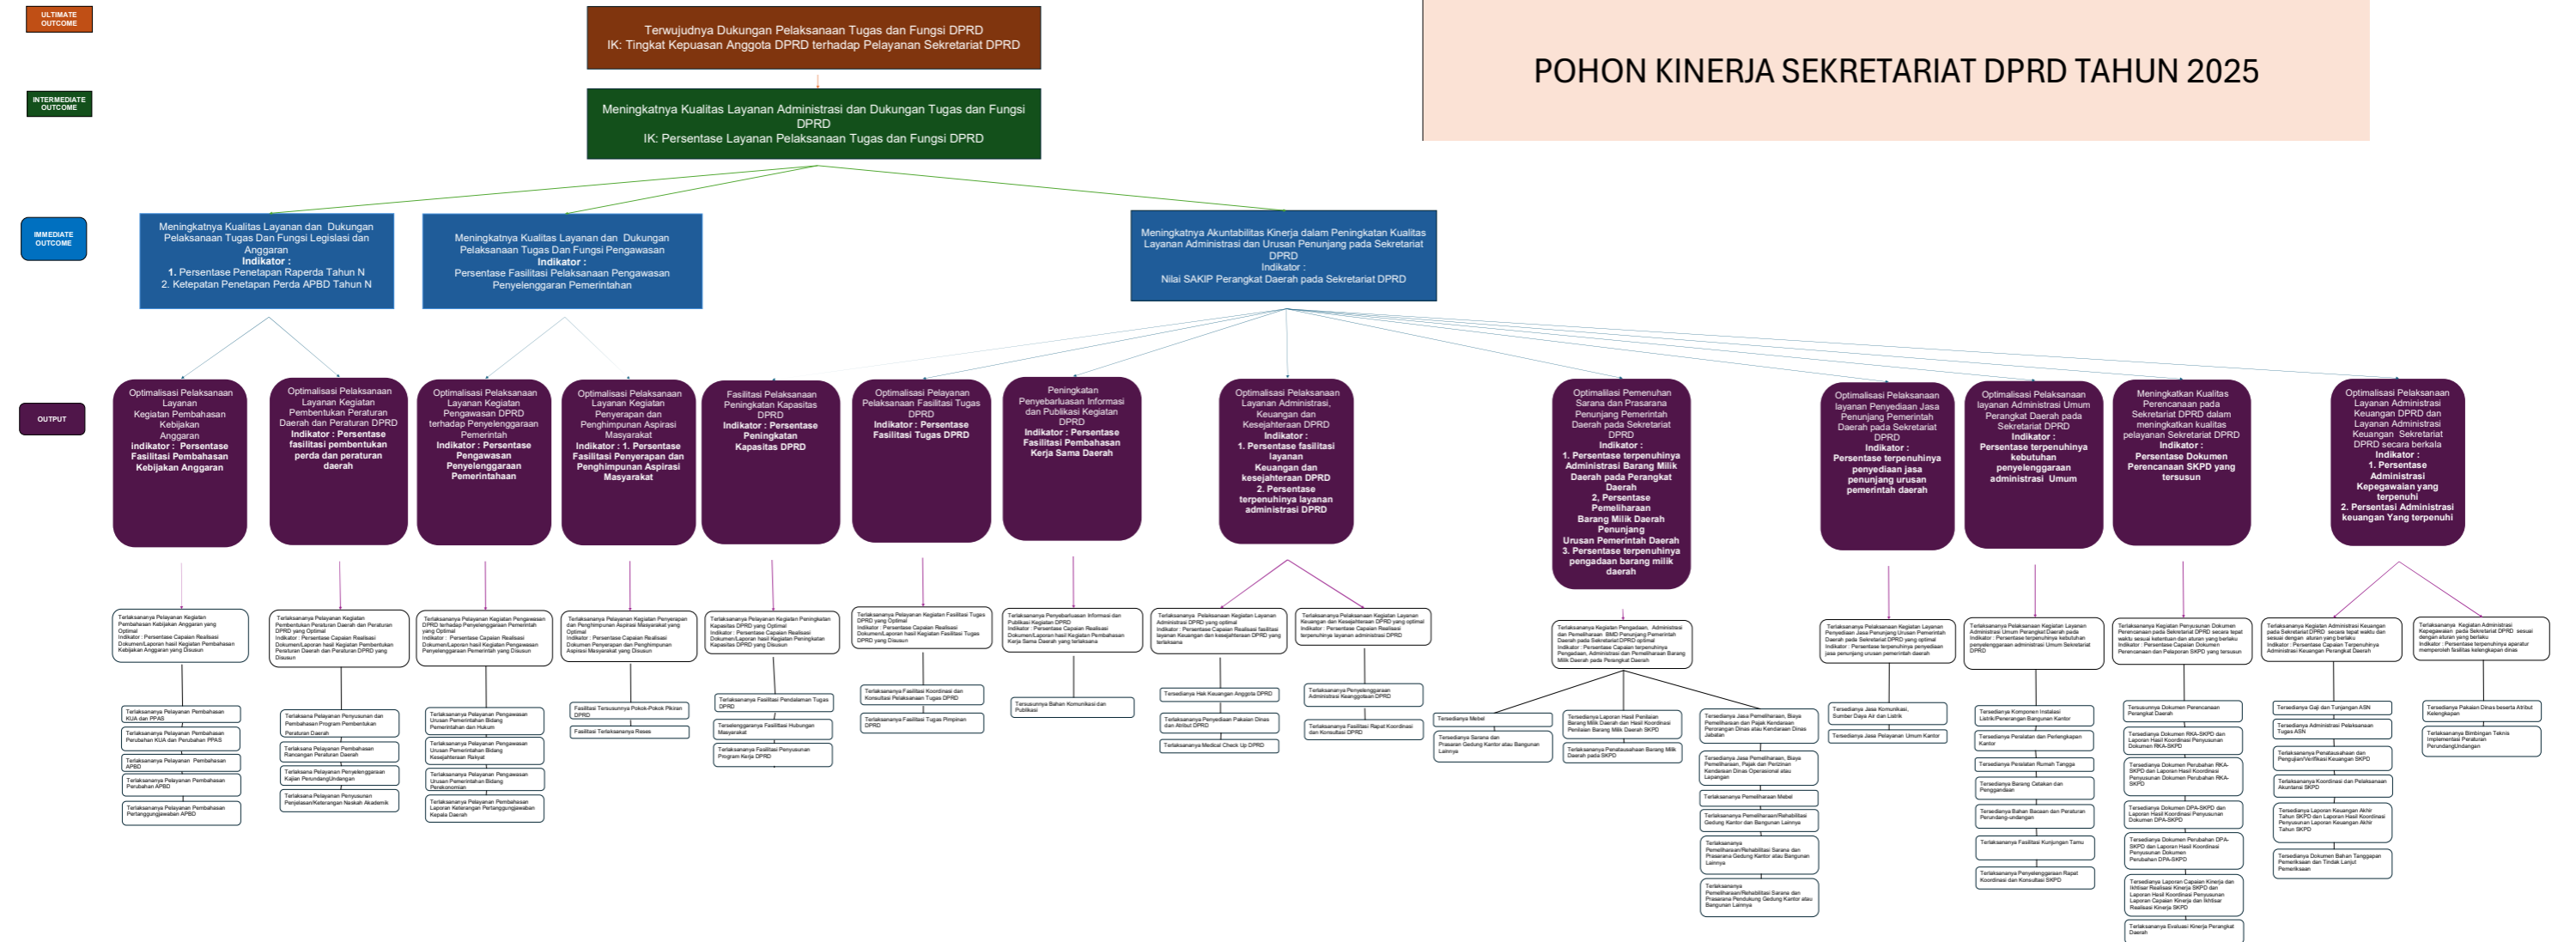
ULTIMATE OUTCOME

Terwujudnya Dukungan Pelaksanaan Tugas dan Fungsi DPRD
IK: Tingkat Kepuasan Anggota DPRD terhadap Pelayanan Sekretariat DPRD

POHON KINERJA SEKRETARIAT DPRD TAHUN 2025

INTERMEDIATE OUTCOME

Meningkatnya Kualitas Layanan Administrasi dan Dukungan Tugas dan Fungsi DPRD
IK: Persentase Layanan Pelaksanaan Tugas dan Fungsi DPRD

IMMEDIATE OUTCOME

Meningkatnya Kualitas Layanan dan Dukungan Pelaksanaan Tugas Dan Fungsi Legislasi dan Anggaran
Indikator :
1. Persentase Penetapan Raperda Tahun N
2. Ketepatan Penetapan Perda APBD Tahun N

Meningkatnya Kualitas Layanan dan Dukungan Pelaksanaan Tugas Dan Fungsi Pengawasan
Indikator :
Persentase Fasilitasi Pelaksanaan Pengawasan Penyelenggaraan Pemerintahan

Meningkatnya Akuntabilitas Kinerja dalam Peningkatan Kualitas Layanan Administrasi dan Urusan Penunjang pada Sekretariat DPRD
Indikator :
Nilai SAKIP Perangkat Daerah pada Sekretariat DPRD

OUTPUT

Optimalisasi Pelaksanaan Layanan Kegiatan Pembahasan Kebijakan Anggaran
Indikator : Persentase Fasilitasi Pembahasan Kebijakan Anggaran

Optimalisasi Pelaksanaan Layanan Kegiatan Pembentukan Peraturan Daerah dan Peraturan DPRD
Indikator : Persentase fasilitasi pembentukan perda dan peraturan daerah

Optimalisasi Pelaksanaan Layanan Kegiatan Pengawasan DPRD terhadap Penyelenggaraan Pemerintah
Indikator : Persentase Fasilitasi Pengawasan Penyelenggaraan Pemerintahaan

Optimalisasi Pelaksanaan Layanan Kegiatan Penyerapan dan Penghimpunan Aspirasi Masyarakat
Indikator : 1. Persentase Fasilitasi Penyerapan dan Penghimpunan Aspirasi Masyarakat

Fasilitasi Pelaksanaan Peningkatan Kapasitas DPRD
Indikator : Persentase Peningkatan Kapasitas DPRD

Optimalisasi Pelayanan Pelaksanaan Fasilitasi Tugas DPRD
Indikator : Persentase Fasilitasi Tugas DPRD

Peningkatan Penyebarluasan Informasi dan Publikasi Kegiatan DPRD
Indikator : Persentase Fasilitasi Pembahasan Kerja Sama Daerah

Optimalisasi Pelaksanaan Layanan Administrasi, Keuangan dan Kesejahteraan DPRD
Indikator :
1. Persentase fasilitasi layanan Keuangan dan kesejahteraan DPRD
2. Persentase terpenuhinya layanan administrasi DPRD

Optimalisasi Pemenuhan Sarana dan Prasarana Penunjang Pemerintah Daerah pada Sekretariat DPRD
Indikator :
1. Persentase terpenuhinya Administrasi Barang Milik Daerah pada Perangkat Daerah
2. Persentase Pemeliharaan Barang Milik Daerah Penunjang Urusan Pemerintah Daerah
3. Persentase terpenuhinya pengadaan barang milik daerah

Optimalisasi Pelaksanaan layanan Penyediaan Jasa Penunjang Pemerintah Daerah pada Sekretariat DPRD
Indikator :
Persentase terpenuhinya penyediaan jasa penunjang urusan pemerintah daerah

Optimalisasi Pelaksanaan layanan Administrasi Umum Perangkat Daerah pada Sekretariat DPRD
Indikator :
Persentase terpenuhinya kebutuhan penyelenggaraan administrasi Umum

Meningkatkan Kualitas Perencanaan pada Sekretariat DPRD dalam meningkatkan kualitas pelayanan Sekretariat DPRD
Indikator :
Persentase Dokumen Perencanaan SKPD yang tersusun

Optimalisasi Pelaksanaan Layanan Administrasi Keuangan DPRD dan Layanan Administrasi Keuangan Sekretariat DPRD secara berkala
Indikator :
1. Persentase Administrasi Kepegawaian yang terpenuhi
2. Persentasi Administrasi keuangan Yang terpenuhi

Terlaksananya Pelayanan Kegiatan Pembahasan Kebijakan Anggaran yang Optimal
Indikator : Persentase Capaian Realisasi Dokumen/Laporan hasil Kegiatan Pembahasan Kebijakan Anggaran yang Disusun

Terlaksananya Pelayanan Kegiatan Pembentukan Peraturan Daerah dan Peraturan DPRD yang Optimal
Indikator : Persentase Capaian Realisasi Dokumen/Laporan hasil Kegiatan Pembentukan Peraturan Daerah dan Peraturan DPRD yang Disusun

Terlaksananya Pelayanan Kegiatan Pengawasan DPRD terhadap Penyelenggaraan Pemerintah yang Optimal
Indikator : Persentase Capaian Realisasi Dokumen/Laporan hasil Kegiatan Pengawasan Penyelenggaraan Pemerintah yang Disusun

Terlaksananya Pelayanan Kegiatan Penyerapan dan Penghimpunan Aspirasi Masyarakat yang Optimal
Indikator : Persentase Capaian Realisasi Dokumen Penyerapan dan Penghimpunan Aspirasi Masyarakat yang Disusun

Terlaksananya Pelayanan Kegiatan Peningkatan Kapasitas DPRD yang Optimal
Indikator : Persentase Capaian Realisasi Dokumen/Laporan hasil Kegiatan Peningkatan Kapasitas DPRD yang Disusun

Terlaksananya Pelayanan Kegiatan Fasilitasi Tugas DPRD yang Optimal
Indikator : Persentase Capaian Realisasi Dokumen/Laporan hasil Kegiatan Fasilitasi Tugas DPRD yang Disusun

Terlaksananya Penyebarluasan Informasi dan Publikasi Kegiatan DPRD
Indikator : Persentase Capaian Realisasi Dokumen/Laporan hasil Kegiatan Pembahasan Kerja Sama Daerah yang terlaksana

Terlaksananya Pelaksanaan Kegiatan Layanan Administrasi DPRD yang optimal
Indikator : Persentase Capaian terpenuhinya fasilitasi layanan Keuangan dan kesejahteraan DPRD yang terlaksana

Terlaksananya Pelaksanaan Kegiatan Layanan Keuangan dan Kesejahteraan DPRD yang optimal
Indikator : Persentase Capaian Realisasi terpenuhinya layanan administrasi DPRD

Terlaksananya Kegiatan Pengelolaan, Administrasi dan Pemeliharaan BMD Penunjang Pemerintah Daerah pada Sekretariat DPRD optimal
Indikator : Persentase Capaian terpenuhinya Pengelolaan, Administrasi dan Pemeliharaan Barang Milik Daerah pada Perangkat Daerah

Terlaksananya Pelaksanaan Kegiatan Layanan Penyediaan Jasa Penunjang Urusan Pemerintah Daerah pada Sekretariat DPRD yang optimal
Indikator : Persentase terpenuhinya penyediaan jasa penunjang urusan pemerintah daerah

Terlaksananya Pelaksanaan Kegiatan Layanan Administrasi Umum Perangkat Daerah pada Sekretariat DPRD
Indikator : Persentase terpenuhinya kebutuhan penyelenggaraan administrasi Umum Sekretariat DPRD

Terlaksananya Kegiatan Penyusunan Dokumen Perencanaan pada Sekretariat DPRD secara tepat waktu sesuai ketentuan dan aturan yang berlaku
Indikator : Persentase Capaian Dokumen Perencanaan dan Pelaporan SKPD yang tersusun

Terlaksananya Kegiatan Administrasi Keuangan pada Sekretariat DPRD secara tepat waktu dan sesuai dengan aturan yang berlaku
Indikator : Persentase Capaian Terpenuhinya Administrasi Keuangan Perangkat Daerah

Terlaksananya Kegiatan Administrasi Kepegawaian pada Sekretariat DPRD sesuai dengan aturan yang berlaku
Indikator : Persentase terpenuhinya aparatur memperoleh fasilitas kelengkapan dinas

Terlaksananya Pelayanan Pembahasan KUA dan PPAS
Terlaksananya Pelayanan Pembahasan Perubahan KUA dan Perubahan PPAS
Terlaksananya Pelayanan Pembahasan APBD
Terlaksananya Pelayanan Pembahasan Perubahan APBD
Terlaksananya Pelayanan Pembahasan Pertanggungjawaban APBD

Terlaksananya Pelayanan Penyusunan dan Pembahasan Program Pembentukan Peraturan Daerah
Terlaksananya Pelayanan Pembahasan Rancangan Peraturan Daerah
Terlaksananya Pelayanan Penyelenggaraan Kajian PerundangUndangan
Terlaksananya Pelayanan Penyusunan Penjelasan/Keterangan Naskah Akademik

Terlaksananya Pelayanan Pengawasan Urusan Pemerintahan Bidang Pemerintahan dan Hukum
Terlaksananya Pelayanan Pengawasan Urusan Pemerintahan Bidang Kesejahteraan Rakyat
Terlaksananya Pelayanan Pengawasan Urusan Pemerintahan Bidang Perekonomian
Terlaksananya Pelayanan Pembahasan Laporan Keterangan Pertanggungjawaban Kepala Daerah

Fasilitasi Tersusunnya Pokok-Pokok Pikiran DPRD
Fasilitasi Terlaksananya Reses

Terlaksananya Fasilitasi Pendalaman Tugas DPRD
Terselenggaranya Fasilitasi Hubungan Masyarakat
Terlaksananya Fasilitasi Penyusunan Program Kerja DPRD

Terlaksananya Fasilitasi Koordinasi dan Konsultasi Pelaksanaan Tugas DPRD
Terlaksananya Fasilitasi Tugas Pimpinan DPRD

Tersusunnya Bahan Komunikasi dan Publikasi

Tersedianya Hak Keuangan Anggota DPRD
Terlaksananya Penyediaan Pakaian Dinas dan Atribut DPRD
Terlaksananya Medical Check Up DPRD

Terlaksananya Penyelenggaraan Administrasi Keanggotaan DPRD
Terlaksananya Fasilitasi Rapat Koordinasi dan Konsultasi DPRD

Tersedianya Mebel
Tersedianya Sarana dan Prasarana Gedung Kantor atau Bangunan Lainnya
Tersedianya Laporan Hasil Penilaian Barang Milik Daerah dan Hasil Koordinasi Penilaian Barang Milik SKPD
Terlaksananya Penatausahaan Barang Milik Daerah pada SKPD
Tersedianya Jasa Pemeliharaan, Biaya Pemeliharaan dan Pajak Kendaraan Perorangan Dinas atau Kendaraan Dinas Jabatan
Tersedianya Jasa Pemeliharaan, Biaya Pemeliharaan, Pajak dan Perizinan Kendaraan Dinas Operasional atau Lapangan
Terlaksananya Pemeliharaan Mebel
Terlaksananya Pemeliharaan/Rehabilitasi Gedung Kantor dan Bangunan Lainnya
Terlaksananya Pemeliharaan/Rehabilitasi Sarana dan Prasarana Gedung Kantor atau Bangunan Lainnya
Terlaksananya Pemeliharaan/Rehabilitasi Sarana dan Prasarana Pendukung Gedung Kantor atau Bangunan Lainnya

Tersedianya Jasa Komunikasi, Sumber Daya Air dan Listrik
Tersedianya Jasa Pelayanan Umum Kantor

Tersedianya Komponen Instalasi Listrik/Penerangan Bangunan Kantor
Tersedianya Peralatan dan Perlengkapan Kantor
Tersedianya Peralatan Rumah Tangga
Tersedianya Barang Cetakan dan Penggandaan
Tersedianya Bahan Bacaan dan Peraturan Perundang-undangan
Terlaksananya Fasilitasi Kunjungan Tamu
Terlaksananya Penyelenggaraan Rapat Koordinasi dan Konsultasi SKPD

Tersusunnya Dokumen Perencanaan Perangkat Daerah
Tersedianya Dokumen RKA-SKPD dan Laporan Hasil Koordinasi Penyusunan Dokumen RKA-SKPD
Tersedianya Dokumen Perubahan RKA-SKPD dan Laporan Hasil Koordinasi Penyusunan Dokumen Perubahan RKA-SKPD
Tersedianya Dokumen DPA-SKPD dan Laporan Hasil Koordinasi Penyusunan Dokumen DPA-SKPD
Tersedianya Dokumen Perubahan DPA-SKPD dan Laporan Hasil Koordinasi Penyusunan Dokumen Perubahan DPA-SKPD
Tersedianya Laporan Capaian Kinerja dan Ikhtisar Realisasi Kinerja SKPD dan Laporan Hasil Koordinasi Penyusunan Laporan Capaian Kinerja dan Ikhtisar Realisasi Kinerja SKPD
Terlaksananya Evaluasi Kinerja Perangkat Daerah

Tersedianya Gaji dan Tunjangan ASN
Terlaksananya Administrasi Pelaksanaan Tugas ASN
Terlaksananya Penatausahaan dan Pengujian/Verifikasi Keuangan SKPD
Terlaksananya Koordinasi dan Pelaksanaan Akuntansi SKPD
Tersedianya Laporan Keuangan Akhir Tahun SKPD dan Laporan Hasil Koordinasi Penyusunan Laporan Keuangan Akhir Tahun SKPD
Tersedianya Dokumen Bahan Tanggapan Pemeriksaan dan Tindak Lanjut Pemeriksaan

Tersedianya Pakaian Dinas beserta Atribut Kelengkapan
Terlaksananya Bimbingan Teknis Implementasi Peraturan PerundangUndangan